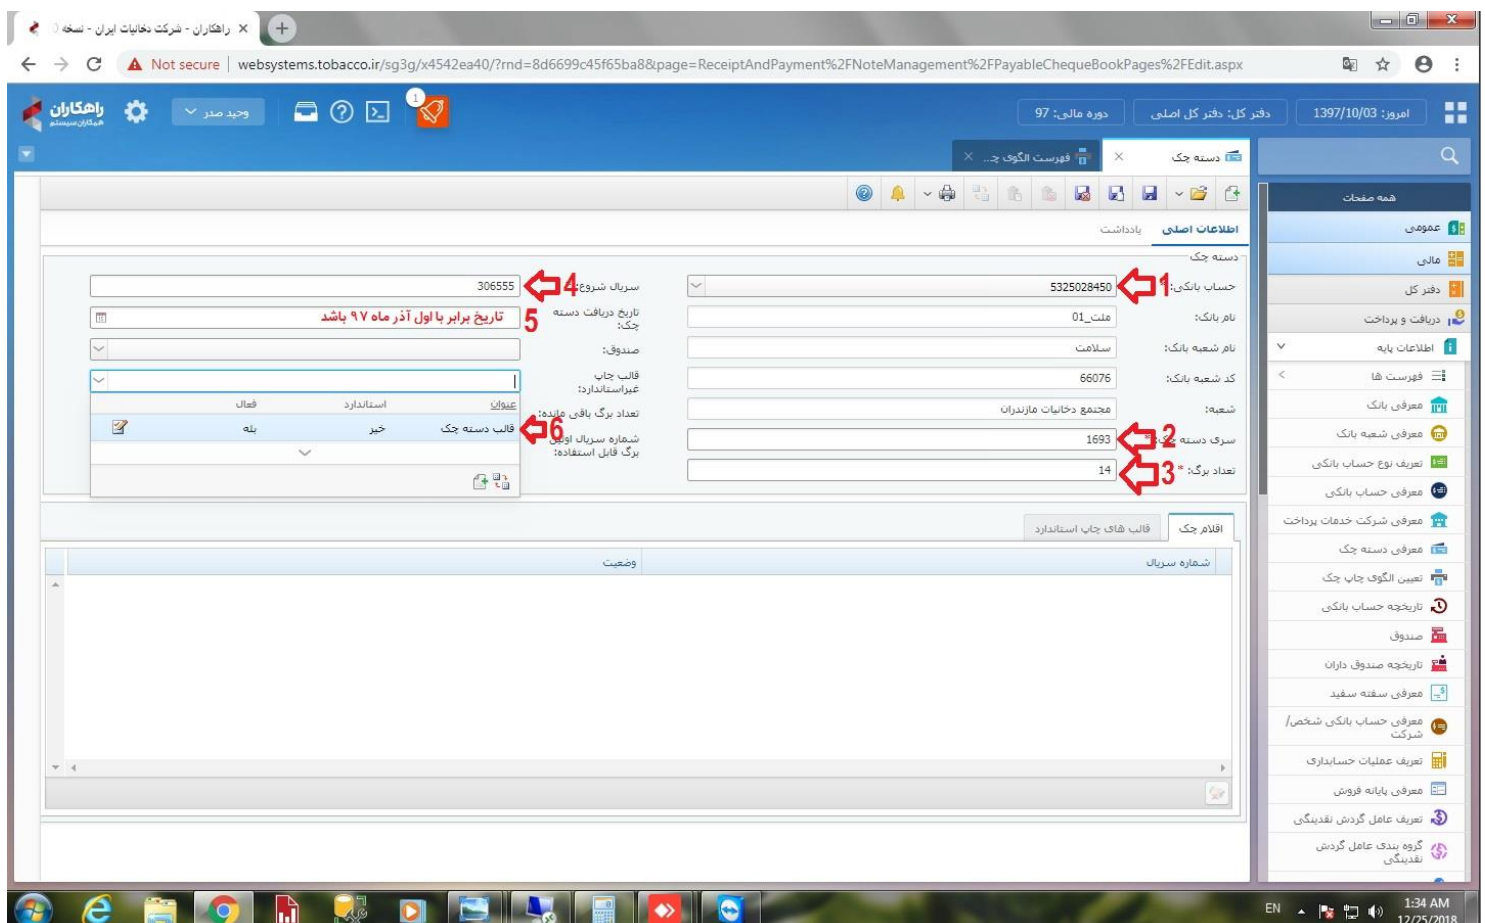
راهکاران - شرکت دخانیات ایران - نسخه

Not secure | websystems.tobacco.ir/sg3g/x4542ea40/?rnd=8d6699c45f65ba8&page=ReceiptAndPayment%2FNoteManagement%2FPayableChequeBookPages%2FEdit.aspx

راهکاران
وحید صدر
1
دوره مالی: 97
دفتر کل: دفتر کل اصلی
امروز: 1397/10/03

فهرست الگوی چ...
دسته چک

همه صفحات
عمومی
مالی
دفتر کل
دریافت و پرداخت
اطلاعات پایه
فهرست ها
معرفی بانک
معرفی شعبه بانک
تعریف نوع حساب بانکی
معرفی حساب بانکی
معرفی شرکت خدمات پرداخت
معرفی دسته چک
تعیین الگوی چاپ چک
تاریخچه حساب بانکی
صندوق
تاریخچه صندوق داران
معرفی سفته سفید
معرفی حساب بانکی شخص/شرکت
تعریف عملیات حسابداری
معرفی پایانه فروش
تعریف عامل گردش نقدینگی
گروه بندی عامل گردش نقدینگی

اطلاعات اصلی
یادداشت

دسته چک
حساب بانکی: * 5325028450 1
نام بانک: ملت_01
نام شعبه بانک: سلامت
کد شعبه بانک: 66076
شعبه: مجتمع دخانیات مازندران
سری دسته چک: * 1693 2
تعداد برگ: * 14 3

سریال شروع: 306555 4
تاریخ دریافت دسته چک: تاریخ برابر با اول آذر ماه ۹۷ باشد 5
صندوق:
قالب چاپ غیراستاندارد:
تعداد برگ باقی مانده:
شماره سریال اولین برگ قابل استفاده:

| عنوان | استاندارد | فعال |
|---|---|---|
| قالب دسته چک | خیر | بله |

6

اقلام چک
قالب های چاپ استاندارد

| شماره سریال | وضعیت |
|---|---|

EN
1:34 AM
12/25/2018